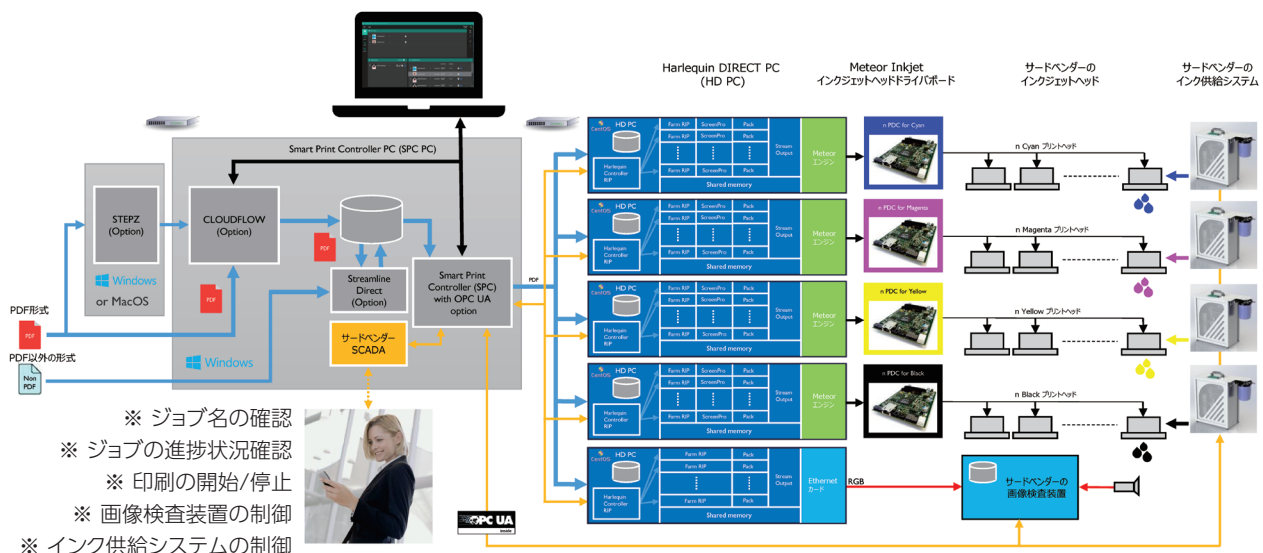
Harlequin DIRECT PC
(HD PC)

Meteor Inkjet
インクジェットヘッドドライバボード

サードベンダーの
インクジェットヘッド

サードベンダーの
インク供給システム

Smart Print Controller PC (SPC PC)

STEPZ
(Option)

Windows
or MacOS

CLOUDFLOW
(Option)

PDF

PDF

Streamline
Direct
(Option)

Smart Print
Controller (SPC)
with OPC UA
option

PDF

サードベンダー
SCADA

Windows

PDF形式
PDF

PDF以外の形式
Non
PDF

※ ジョブ名の確認
※ ジョブの進捗状況確認
※ 印刷の開始/停止
※ 画像検査装置の制御
※ インク供給システムの制御

OPC UA

HD PC
CentOS
Harlequin Controller RIP
Farm RIP | ScreenPro | Pack
Farm RIP | ScreenPro | Pack
Farm RIP | ScreenPro | Pack
Shared memory
Stream Output
Meteor エンジン
n PDC for Cyan
n Cyan プリントヘッド

HD PC
CentOS
Harlequin Controller RIP
Farm RIP | ScreenPro | Pack
Farm RIP | ScreenPro | Pack
Farm RIP | ScreenPro | Pack
Shared memory
Stream Output
Meteor エンジン
n PDC for Magenta
n Magenta プリントヘッド

HD PC
CentOS
Harlequin Controller RIP
Farm RIP | ScreenPro | Pack
Farm RIP | ScreenPro | Pack
Farm RIP | ScreenPro | Pack
Shared memory
Stream Output
Meteor エンジン
n PDC for Yellow
n Yellow プリントヘッド

HD PC
CentOS
Harlequin Controller RIP
Farm RIP | ScreenPro | Pack
Farm RIP | ScreenPro | Pack
Farm RIP | ScreenPro | Pack
Shared memory
Stream Output
Meteor エンジン
n PDC for Black
n Black プリントヘッド

HD PC
CentOS
Harlequin Controller RIP
Farm RIP | Pack
Farm RIP | Pack
Farm RIP | Pack
Shared memory
Ethernet カード
RGB

サードベンダーの
画像検査装置